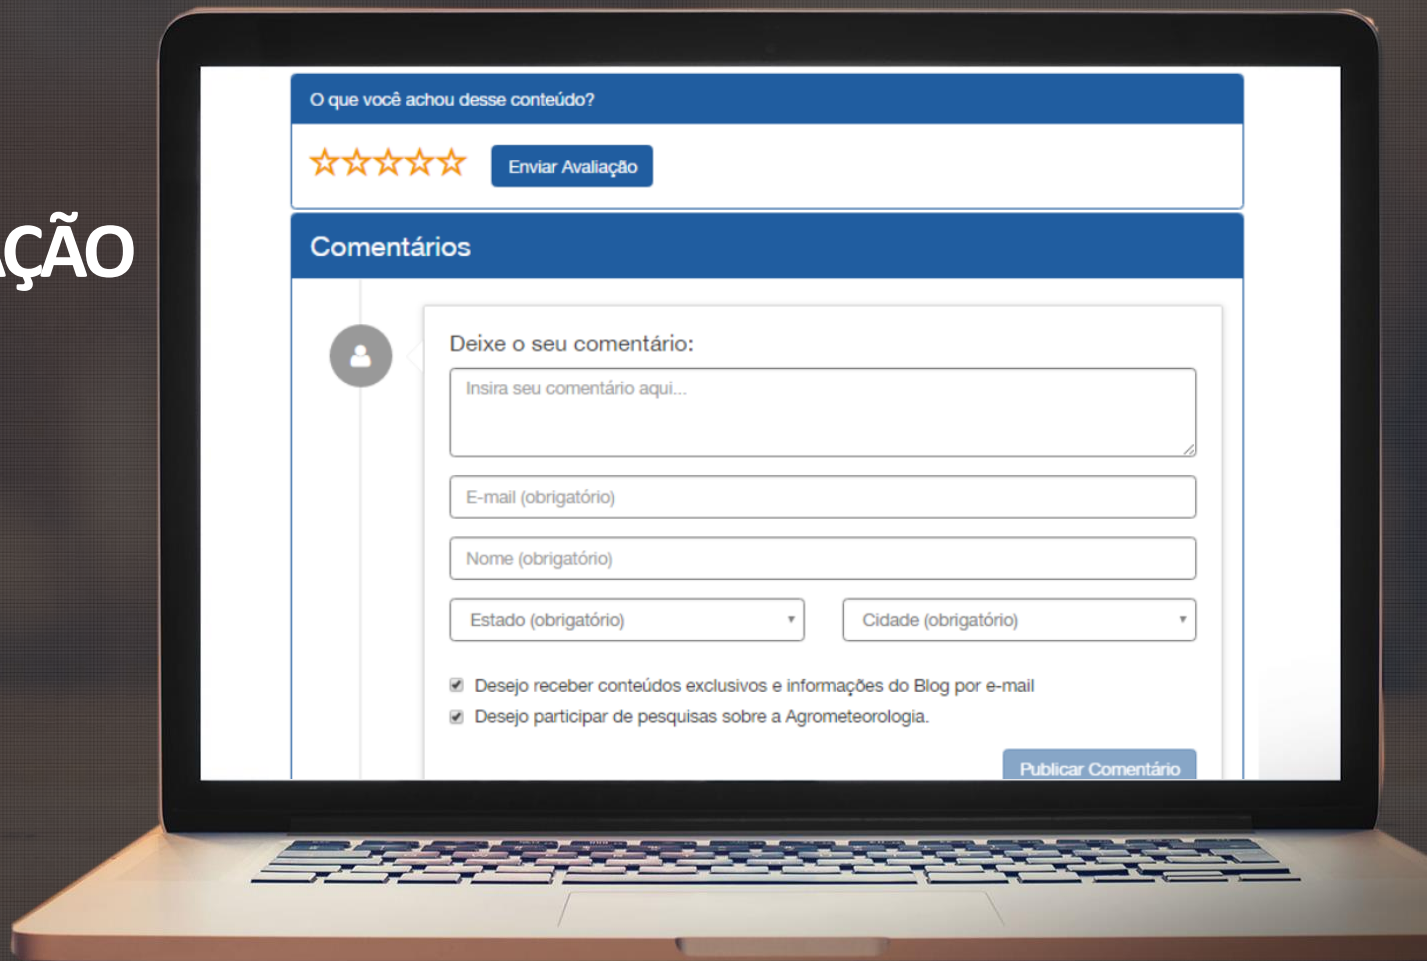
ÇÃO

O que você achou desse conteúdo?

Enviar Avaliação

Comentários

Deixe o seu comentário:

Insira seu comentário aqui...

E-mail (obrigatório)

Nome (obrigatório)

Estado (obrigatório)

Cidade (obrigatório)

Desejo receber conteúdos exclusivos e informações do Blog por e-mail

Desejo participar de pesquisas sobre a Agrometeorologia.

Publicar Comentário